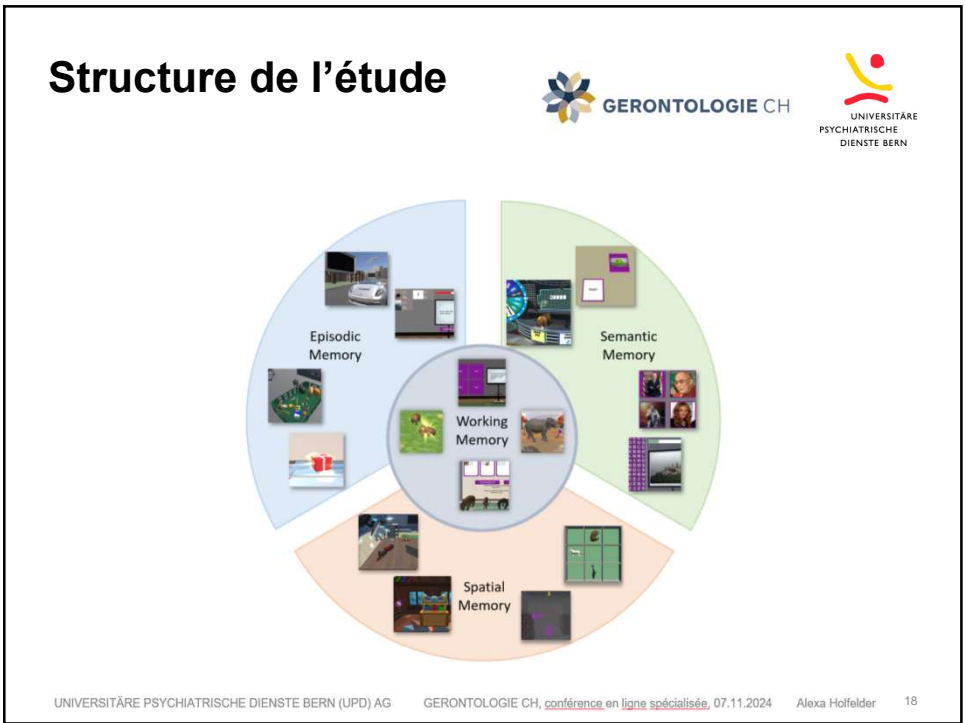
Structure de l’étude

GERONTOLOGIE CH

UNIVERSITÄRE PSYCHIATRISCHE DIENSTE BERN

Episodic Memory

Semantic Memory

Working Memory

Spatial Memory

UNIVERSITÄRE PSYCHIATRISCHE DIENSTE BERN (UPD) AG GERONTOLOGIE CH, conférence en ligne spécialisée, 07.11.2024 Alexa Holfelder 18